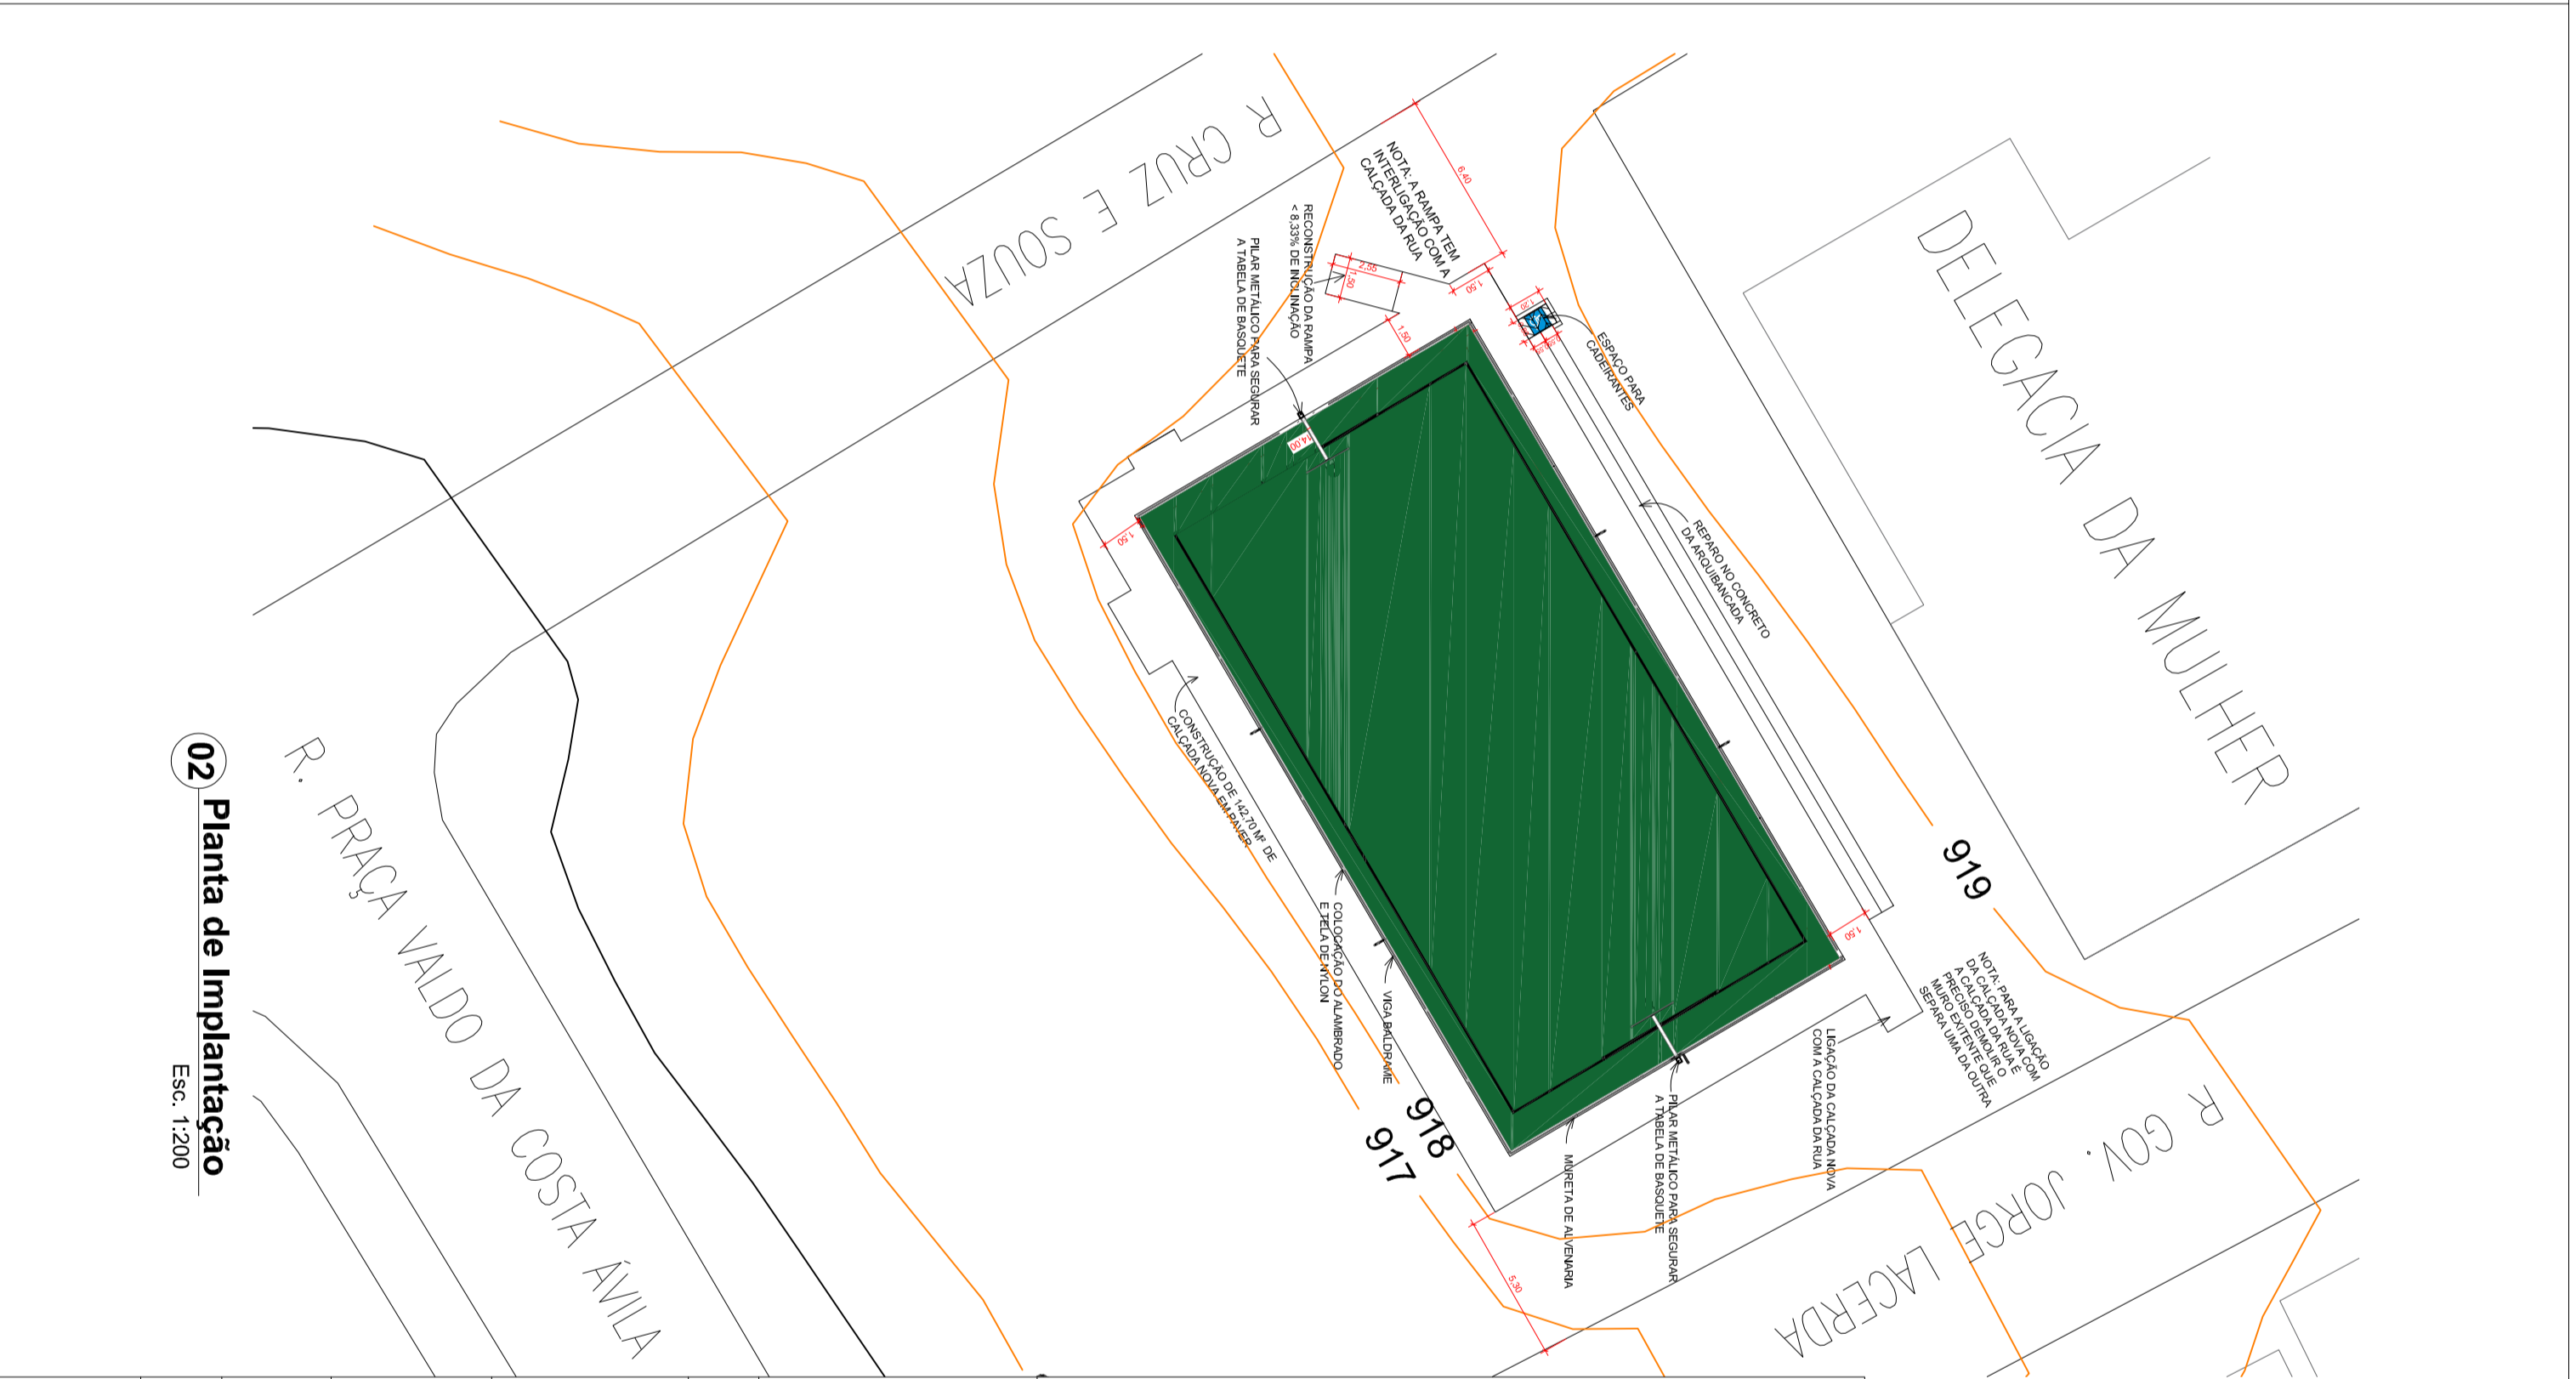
R. CRUZ E SOUZA

NOTA: A RAMPA TEM INTERLIGAÇÃO COM A CALÇADA DA RUA

6.40

2.35

1.50

1.50

RECONSTRUÇÃO DA RAMPA < 8.33% DE INCLINAÇÃO

PILAR METÁLICO PARA SEGURAR A TABELA DE BASQUETE

1.50

1.20

ESPAÇO PARA CADEIRANTES

14.00

1.50

DELEGACIA DA MULHER

REPARO NO CONCRETO DA ARQUIBANCADA

CONSTRUÇÃO DE 142,70 M² DE CALÇADA NOVA EM PAVER

COLOCAÇÃO DO ALAMBRADO E TELA DE NYLON

VIGA BALDRAME

919

1.50

NOTA: PARA A LIGAÇÃO DA CALÇADA NOVA COM A CALÇADA DA RUA É PRECISO DEMOLIR O MURO EXISTENTE QUE SEPARA UMA DA OUTRA

LIGAÇÃO DA CALÇADA NOVA COM A CALÇADA DA RUA

918

917

MURETA DE ALVENARIA

PILAR METÁLICO PARA SEGURAR A TABELA DE BASQUETE

5.30

R. GOV. JORGE LACERDA

R. PRAÇA VALDO DA COSTA ÁVILA

02 Planta de Implantação
Esc. 1:200